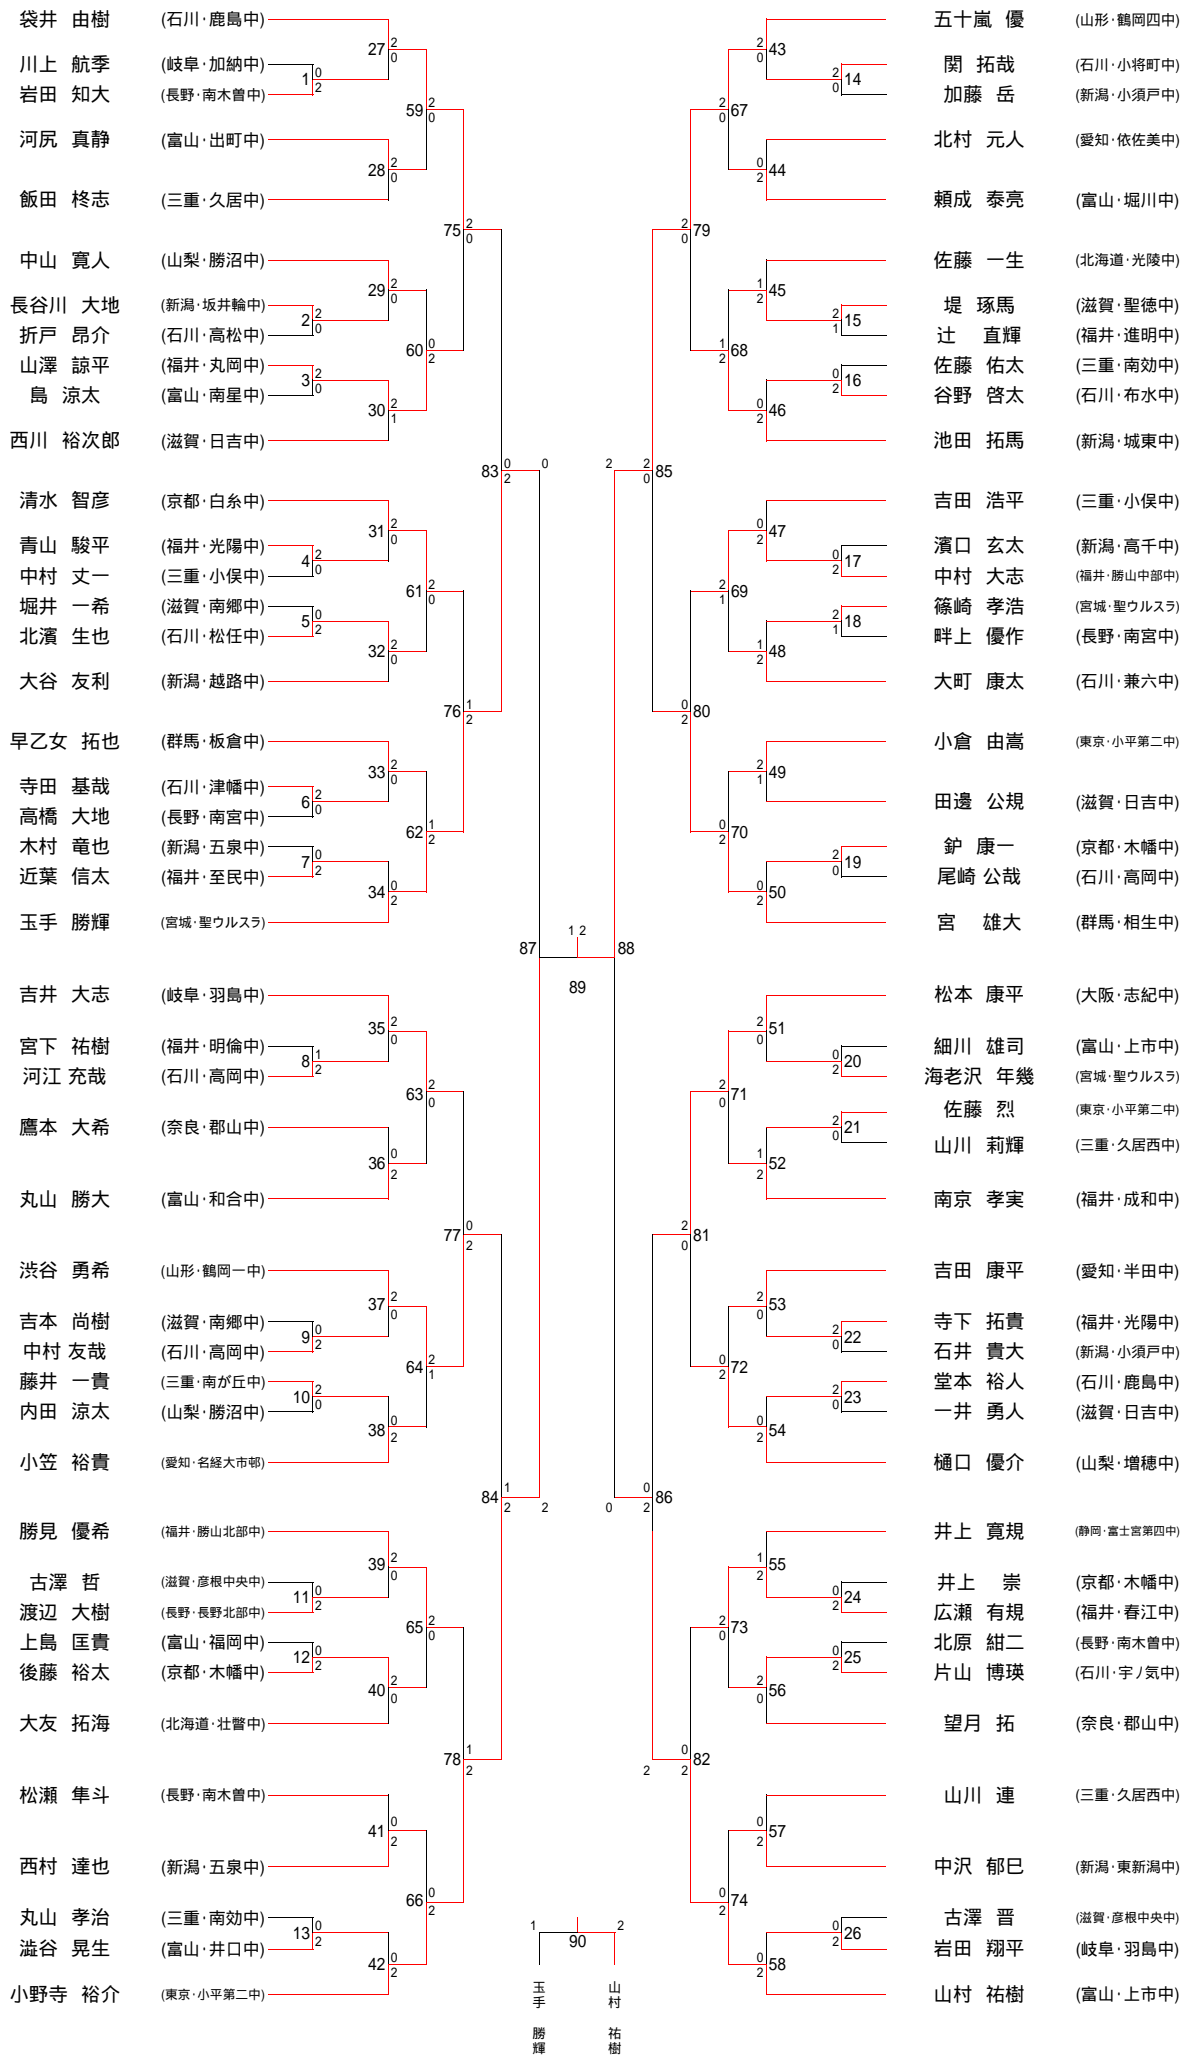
袋井 由樹 (石川・鹿島中)
川上 航季 (岐阜・加納中)
岩田 知大 (長野・南木曽中)
河尻 真静 (富山・出町中)
飯田 柊志 (三重・久居中)
中山 寛人 (山梨・勝沼中)
長谷川 大地 (新潟・坂井輪中)
折戸 昂介 (石川・高松中)
山澤 諒平 (福井・丸岡中)
島 涼太 (富山・南星中)
西川 裕次郎 (滋賀・日吉中)
清水 智彦 (京都・白糸中)
青山 駿平 (福井・光陽中)
中村 丈一 (三重・小俣中)
堀井 一希 (滋賀・南郷中)
北濱 生也 (石川・松任中)
大谷 友利 (新潟・越路中)
早乙女 拓也 (群馬・板倉中)
寺田 基哉 (石川・津幡中)
高橋 大地 (長野・南宮中)
木村 竜也 (新潟・五泉中)
近葉 信太 (福井・至民中)
玉手 勝輝 (宮城・聖ウルスラ)
吉井 大志 (岐阜・羽島中)
宮下 祐樹 (福井・明倫中)
河江 充哉 (石川・高岡中)
鷹本 大希 (奈良・郡山中)
丸山 勝大 (富山・和合中)
渋谷 勇希 (山形・鶴岡一中)
吉本 尚樹 (滋賀・南郷中)
中村 友哉 (石川・高岡中)
藤井 一貴 (三重・南が丘中)
内田 涼太 (山梨・勝沼中)
小笠 裕貴 (愛知・名経大市邨)
勝見 優希 (福井・勝山北部中)
古澤 哲 (滋賀・彦根中央中)
渡辺 大樹 (長野・長野北部中)
上島 匡貴 (富山・福岡中)
後藤 裕太 (京都・木幡中)
大友 拓海 (北海道・壮瞥中)
松瀬 隼斗 (長野・南木曽中)
西村 達也 (新潟・五泉中)
丸山 孝治 (三重・南効中)
澁谷 晃生 (富山・井口中)
小野寺 裕介 (東京・小平第二中)

五十嵐 優 (山形・鶴岡四中)
関 拓哉 (石川・小将町中)
加藤 岳 (新潟・小須戸中)
北村 元人 (愛知・依佐美中)
頼成 泰亮 (富山・堀川中)
佐藤 一生 (北海道・光陵中)
堤 琢馬 (滋賀・聖徳中)
辻 直輝 (福井・進明中)
佐藤 佑太 (三重・南効中)
谷野 啓太 (石川・布水中)
池田 拓馬 (新潟・城東中)
吉田 浩平 (三重・小俣中)
濱口 玄太 (新潟・高千中)
中村 大志 (福井・勝山中部中)
篠崎 孝浩 (宮城・聖ウルスラ)
畔上 優作 (長野・南宮中)
大町 康太 (石川・兼六中)
小倉 由嵩 (東京・小平第二中)
田邊 公規 (滋賀・日吉中)
釒 康一 (京都・木幡中)
尾崎 公哉 (石川・高岡中)
宮 雄大 (群馬・相生中)
松本 康平 (大阪・志紀中)
細川 雄司 (富山・上市中)
海老沢 年幾 (宮城・聖ウルスラ)
佐藤 烈 (東京・小平第二中)
山川 莉輝 (三重・久居西中)
南京 孝実 (福井・成和中)
吉田 康平 (愛知・半田中)
寺下 拓貴 (福井・光陽中)
石井 貴大 (新潟・小須戸中)
堂本 裕人 (石川・鹿島中)
一井 勇人 (滋賀・日吉中)
樋口 優介 (山梨・増穂中)
井上 寛規 (静岡・富士宮第四中)
井上 崇 (京都・木幡中)
広瀬 有規 (福井・春江中)
北原 紺二 (長野・南木曽中)
片山 博瑛 (石川・宇ノ気中)
望月 拓 (奈良・郡山中)
山川 連 (三重・久居西中)
中沢 郁巳 (新潟・東新潟中)
古澤 晋 (滋賀・彦根中央中)
岩田 翔平 (岐阜・羽島中)
山村 祐樹 (富山・上市中)

27 2 0
1 0 2
59 2 0
28 2 0
75 2 0
29 2 0
2 2 0
60 0 2
3 2 0
30 2 1
83 0 2 0
31 2 0
4 2 0
61 2 0
5 0 2
32 2 0
76 1 2
33 2 0
6 2 0
62 1 2
7 0 2
34 0 2
87
1 2
89
88
35 2 0
8 1 2
63 2 0
36 0 2
77 0 2
37 2 0
9 0 2
64 2 1
10 2 0
38 0 2
84 1 2 2
39 2 0
11 0 2
65 2 0
12 0 2
40 2 0
78 1 2
41 0 2
66 0 2
13 0 2
42 0 2

43 2 0
14 2 0
67 2 0
44 0 2
79 2 0
45 1 2
15 2 1
68 1 2
16 0 2
46 0 2
85 2 2 0
47 0 2
17 0 2
69 2 1
18 2 1
48 1 2
80 0 2
49 2 1
70 0 2
19 2 0
50 0 2
51 2 0
20 0 2
71 2 0
21 2 0
52 1 2
81 2 0
53 2 0
22 2 0
72 0 2
23 2 0
54 0 2
86 0 0 2
55 1 2
24 0 2
73 2 0
25 0 2
56 2 0
82 2 0 2
57 0 2
74 0 2
26 0 2
58 0 2

1 90 2
玉手 勝輝
山村 祐樹